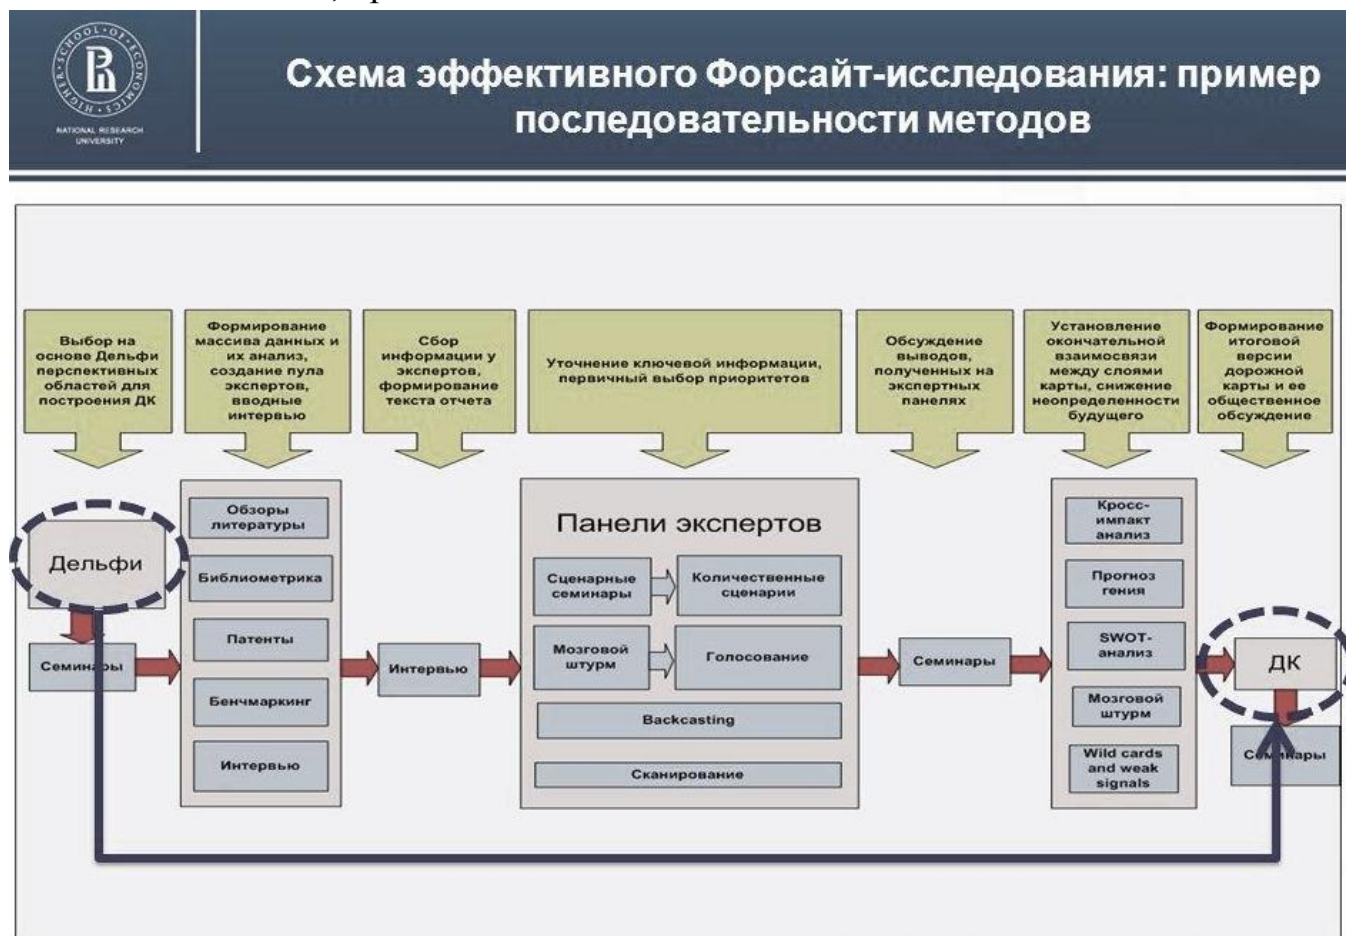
HIGHER SCHOOL OF ECONOMICS
NATIONAL RESEARCH UNIVERSITY

Схема эффективного Форсайт-исследования: пример последовательности методов

Выбор на основе Дельфи перспективных областей для построения ДК

Формирование массива данных и их анализ, создание пула экспертов, вводные интервью

Сбор информации у экспертов, формирование текста отчета

Уточнение ключевой информации, первичный выбор приоритетов

Обсуждение выводов, полученных на экспертных панелях

Установление окончательной взаимосвязи между слоями карты, снижение неопределенности будущего

Формирование итоговой версии дорожной карты и ее общественное обсуждение

Дельфи

Семи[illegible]ры

Обзоры литературы

Библиометрика

Патенты

Бенчмаркинг

Интервью

Интервью

Панели экспертов

Сценарные семинары

Количественные сценарии

Мозговой штурм

Голосование

Backcasting

Сканирование

Семинары

Кросс-импакт анализ

Прогноз гения

SWOT-анализ

Мозговой штурм

Wild cards and weak signals

ДК

Се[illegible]нары